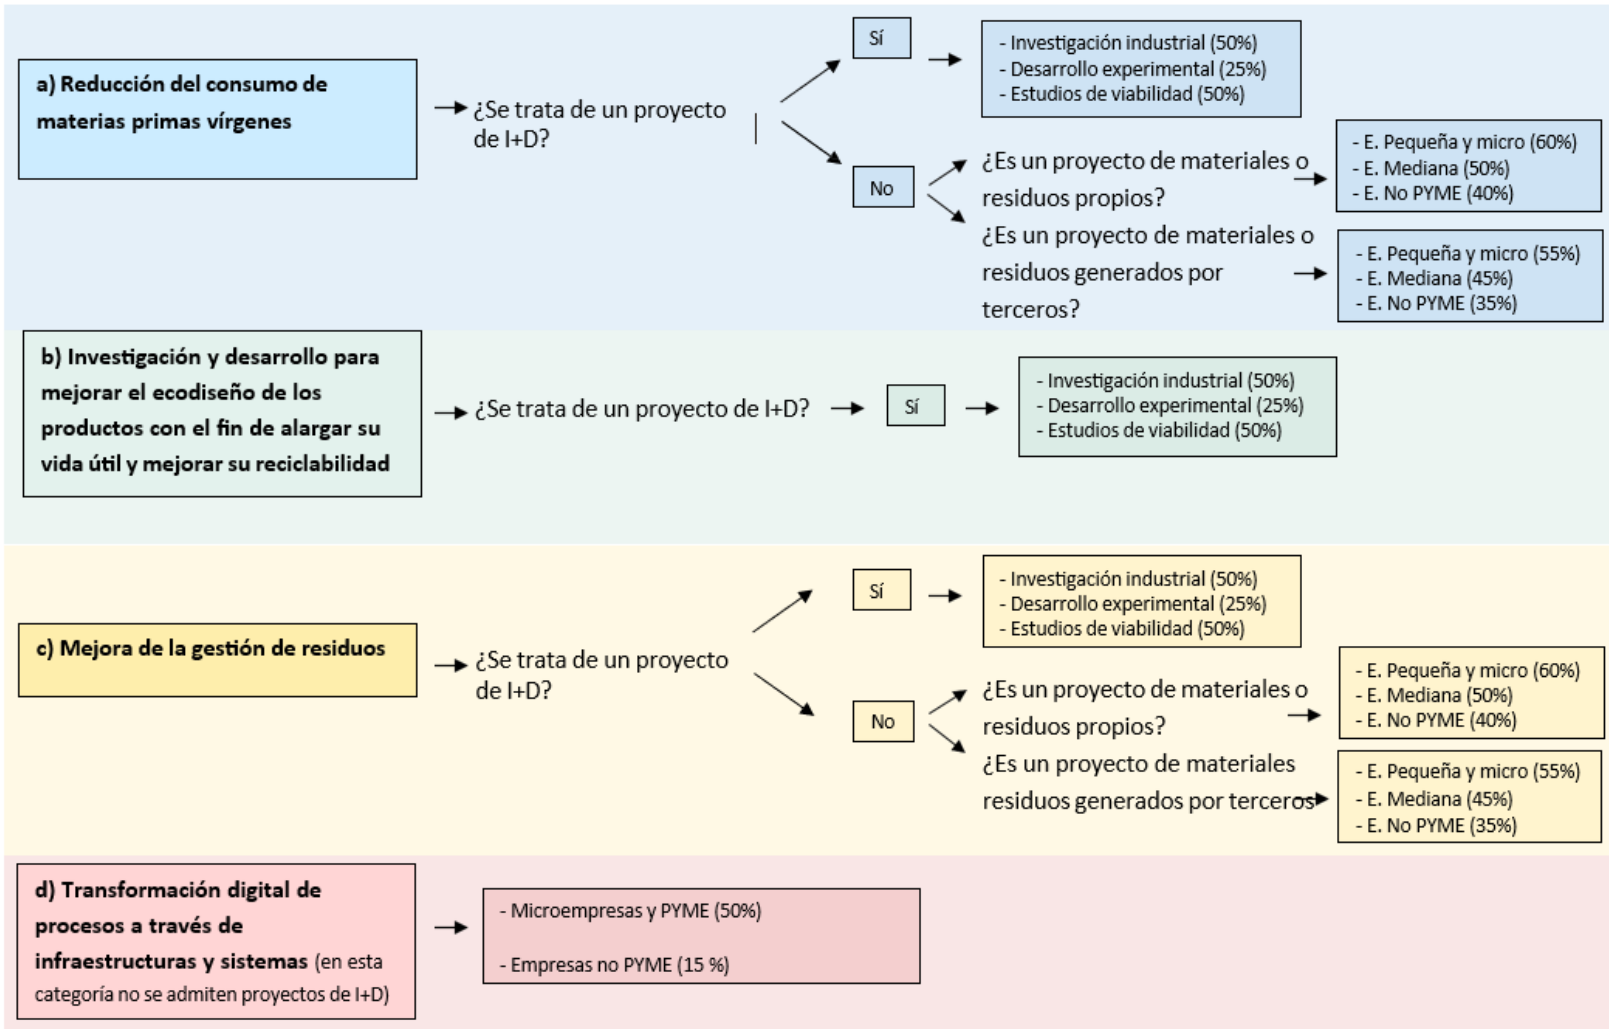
a) Reducción del consumo de materias primas vírgenes

¿Se trata de un proyecto de I+D?

Sí

- Investigación industrial (50%)
- Desarrollo experimental (25%)
- Estudios de viabilidad (50%)

No

¿Es un proyecto de materiales o residuos propios?

- E. Pequeña y micro (60%)
- E. Mediana (50%)
- E. No PYME (40%)

¿Es un proyecto de materiales o residuos generados por terceros?

- E. Pequeña y micro (55%)
- E. Mediana (45%)
- E. No PYME (35%)

b) Investigación y desarrollo para mejorar el ecodiseño de los productos con el fin de alargar su vida útil y mejorar su reciclabilidad

¿Se trata de un proyecto de I+D?

Sí

- Investigación industrial (50%)
- Desarrollo experimental (25%)
- Estudios de viabilidad (50%)

c) Mejora de la gestión de residuos

¿Se trata de un proyecto de I+D?

Sí

- Investigación industrial (50%)
- Desarrollo experimental (25%)
- Estudios de viabilidad (50%)

No

¿Es un proyecto de materiales o residuos propios?

- E. Pequeña y micro (60%)
- E. Mediana (50%)
- E. No PYME (40%)

¿Es un proyecto de materiales residuos generados por terceros

- E. Pequeña y micro (55%)
- E. Mediana (45%)
- E. No PYME (35%)

d) Transformación digital de procesos a través de infraestructuras y sistemas (en esta categoría no se admiten proyectos de I+D)

- Microempresas y PYME (50%)

- Empresas no PYME (15 %)